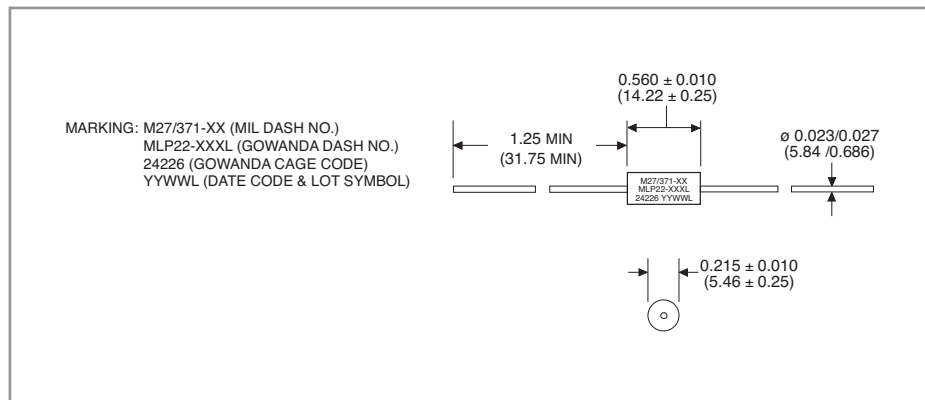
MARKING: M27/371-XX (MIL DASH NO.)
MLP22-XXXL (GOWANDA DASH NO.)
24226 (GOWANDA CAGE CODE)
YYWWL (DATE CODE & LOT SYMBOL)

$0.560 \pm 0.010$
$(14.22 \pm 0.25)$

1.25 MIN
(31.75 MIN)

ø 0.023/0.027
(5.84 /0.686)

M27/371-XX
MLP22-XXXL
24226 YYWWL

$0.215 \pm 0.010$
$(5.46 \pm 0.25)$